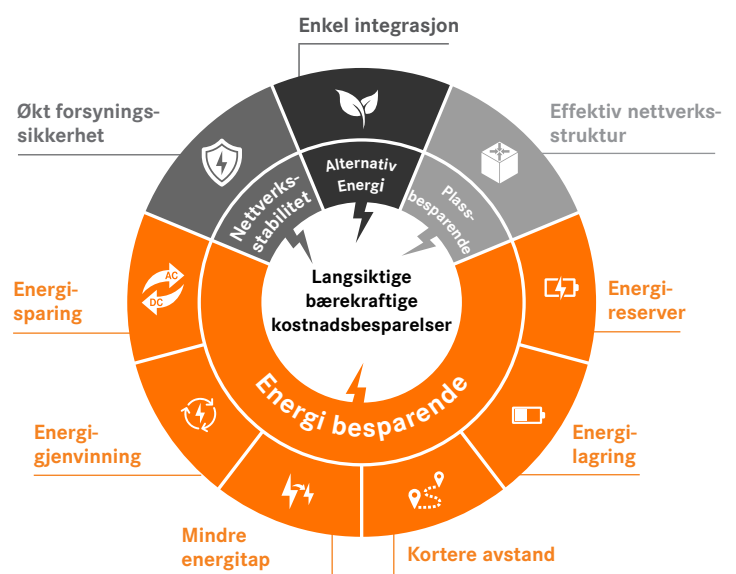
Enkel integrasjon

Økt forsyningssikkerhet

Effektiv nettverksstruktur

Alternativ Energi

Nettverksstabilitet

Plassbesparende

AC
DC

Energisparing

Langsiktige bærekraftige kostnadsbesparelser

Energireserver

Energi besparende

Energigjenvinning

Energilagring

Mindre energitap

Kortere avstand